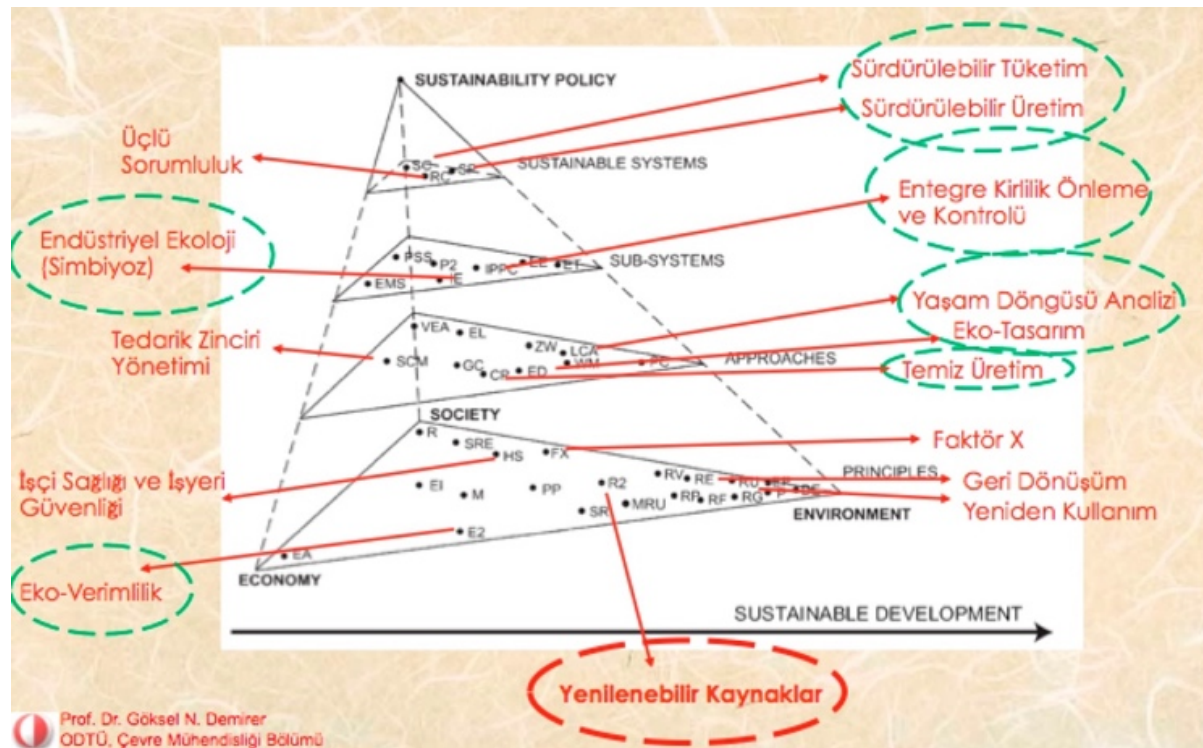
SUSTAINABILITY POLICY

Sürdürülebilir Tüketim

Sürdürülebilir Üretim

Üçlü Sorumluluk

SC SP RC SUSTAINABLE SYSTEMS

Entegre Kirlilik Önleme ve Kontrolü

Endüstriyel Ekoloji (Simbiyoz)

PSS P2 IPPC EE ET SUB-SYSTEMS EMS IE

Yaşam Döngüsü Analizi

Eko-Tasarım

Tedarik Zinciri Yönetimi

VEA EL ZW LCA SCM GC CR ED WM PC APPROACHES

Temiz Üretim

SOCIETY

R SRE HS FX

Faktör X

İşçi Sağlığı ve İşyeri Güvenliği

RV RE RU RE DE PRINCIPLES

Geri Dönüşüm

Yeniden Kullanım

EI M PP R2 MRU RR RF RG P SR ENVIRONMENT

E2 EA

Eko-Verimlilik

ECONOMY

SUSTAINABLE DEVELOPMENT

Yenilenebilir Kaynaklar

Prof. Dr. Göksel N. Demirer
ODTÜ, Çevre Mühendisliği Bölümü